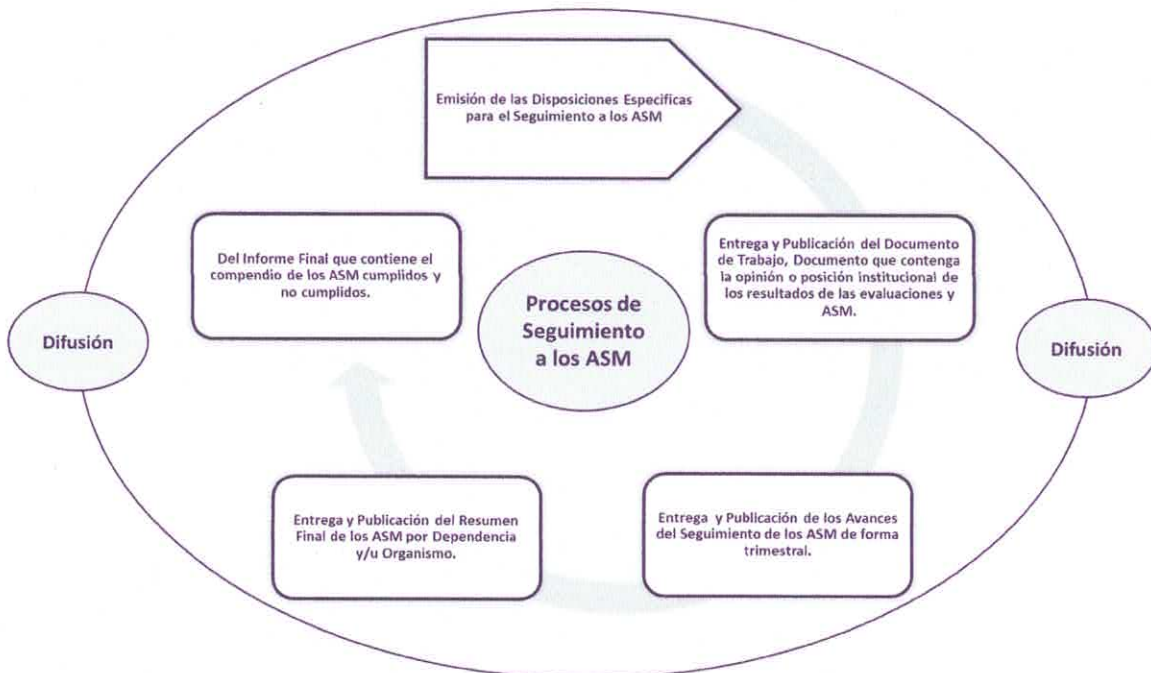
Emisión de las Disposiciones Especificas para el Seguimiento a los ASM

Del Informe Final que contiene el compendio de los ASM cumplidos y no cumplidos.

Procesos de Seguimiento a los ASM

Entrega y Publicación del Documento de Trabajo, Documento que contenga la opinión o posición institucional de los resultados de las evaluaciones y ASM.

Difusión

Difusión

Entrega y Publicación del Resumen Final de los ASM por Dependencia y/u Organismo.

Entrega y Publicación de los Avances del Seguimiento de los ASM de forma trimestral.